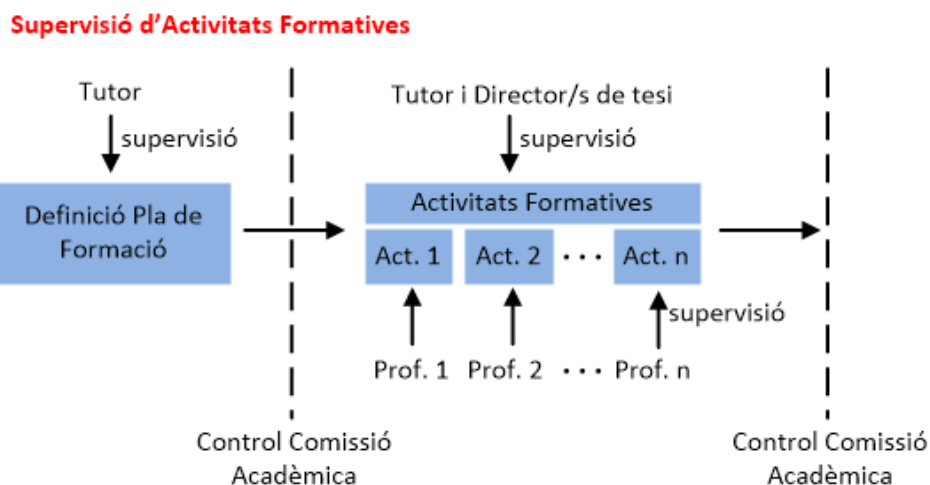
Supervisió d'Activitats Formatives

Tutor

supervisió

Definició Pla de Formació

Tutor i Director/s de tesi

supervisió

Activitats Formatives

Act. 1

Act. 2

· · ·

Act. n

supervisió

Prof. 1

Prof. 2

· · ·

Prof. n

Control Comissió Acadèmica

Control Comissió Acadèmica